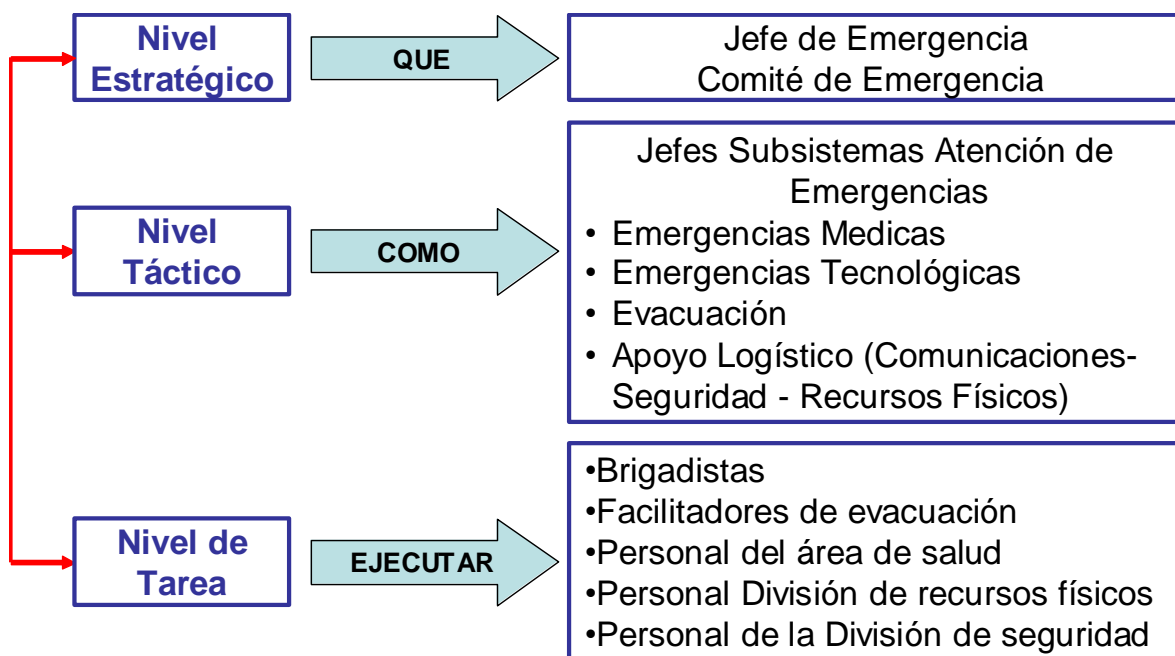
Nivel Estratégico

QUE

Jefe de Emergencia
Comité de Emergencia

Nivel Táctico

COMO

Jefes Subsistemas Atención de Emergencias
• Emergencias Medicas
• Emergencias Tecnológicas
• Evacuación
• Apoyo Logístico (Comunicaciones-Seguridad - Recursos Físicos)

Nivel de Tarea

EJECUTAR

•Brigadistas
•Facilitadores de evacuación
•Personal del área de salud
•Personal División de recursos físicos
•Personal de la División de seguridad